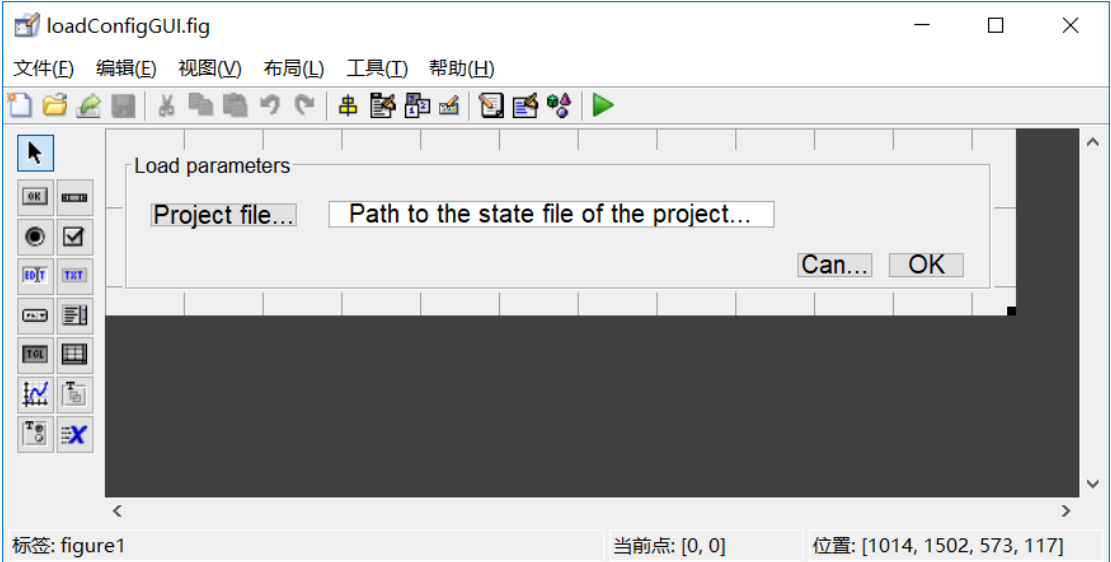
loadConfigGUI.fig

文件(F) 编辑(E) 视图(V) 布局(L) 工具(T) 帮助(H)

OK
EDIT TXT
TGL

Load parameters

Project file...

Path to the state file of the project...

Can...

OK

标签: figure1

当前点: [0, 0]

位置: [1014, 1502, 573, 117]